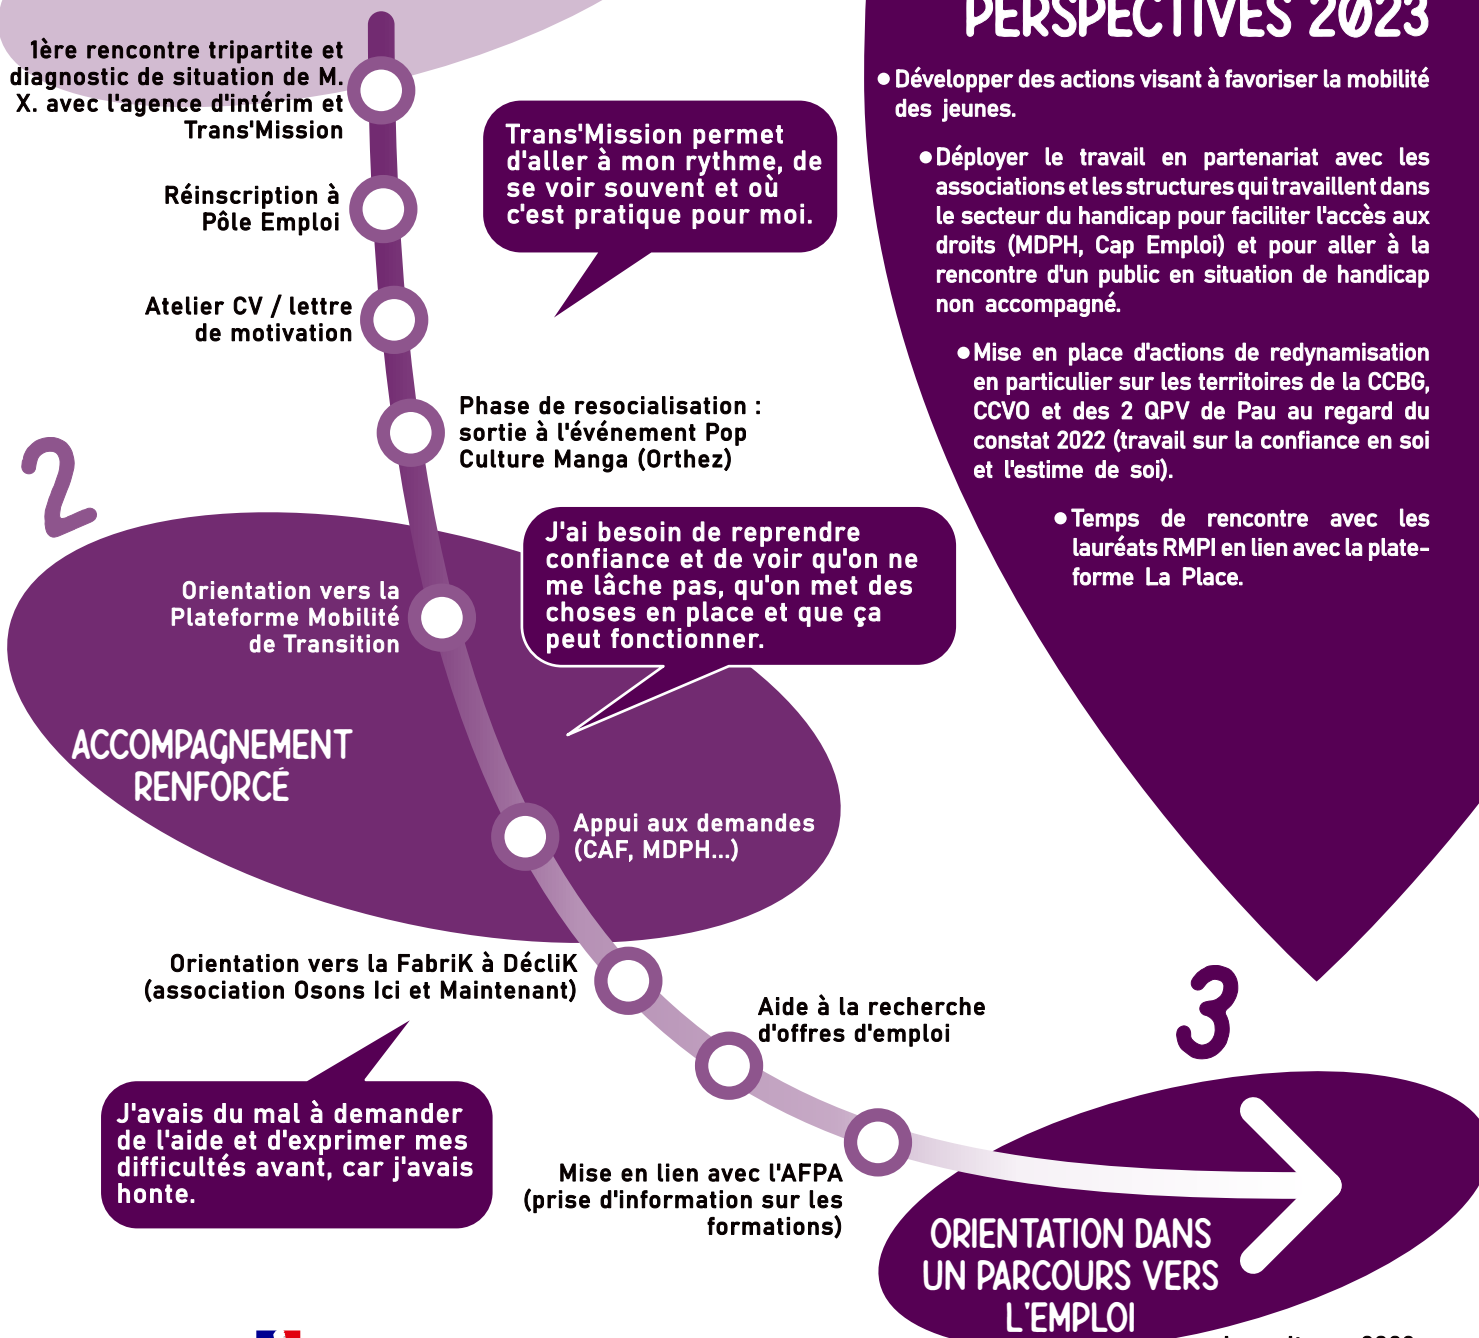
PERSPECTIVES 2023

Développer des actions visant à favoriser la mobilité des jeunes.

Déployer le travail en partenariat avec les associations et les structures qui travaillent dans le secteur du handicap pour faciliter l'accès aux droits (MDPH, Cap Emploi) et pour aller à la rencontre d'un public en situation de handicap non accompagné.

Mise en place d'actions de redynamisation en particulier sur les territoires de la CCBG, CCVO et des 2 QPV de Pau au regard du constat 2022 (travail sur la confiance en soi et l'estime de soi).

Temps de rencontre avec les lauréats RMPI en lien avec la plateforme La Place.

1ère rencontre tripartite et diagnostic de situation de M. X. avec l'agence d'intérim et Trans'Mission

Réinscription à Pôle Emploi

Atelier CV / lettre de motivation

Trans'Mission permet d'aller à mon rythme, de se voir souvent et où c'est pratique pour moi.

Phase de resocialisation : sortie à l'événement Pop Culture Manga (Orthez)

2

Orientation vers la Plateforme Mobilité de Transition

J'ai besoin de reprendre confiance et de voir qu'on ne me lâche pas, qu'on met des choses en place et que ça peut fonctionner.

ACCOMPAGNEMENT RENFORCÉ

Appui aux demandes (CAF, MDPH...)

Orientation vers la FabriK à DécliK (association Osons Ici et Maintenant)

Aide à la recherche d'offres d'emploi

3

J'avais du mal à demander de l'aide et d'exprimer mes difficultés avant, car j'avais honte.

Mise en lien avec l'AFPA (prise d'information sur les formations)

ORIENTATION DANS UN PARCOURS VERS L'EMPLOI